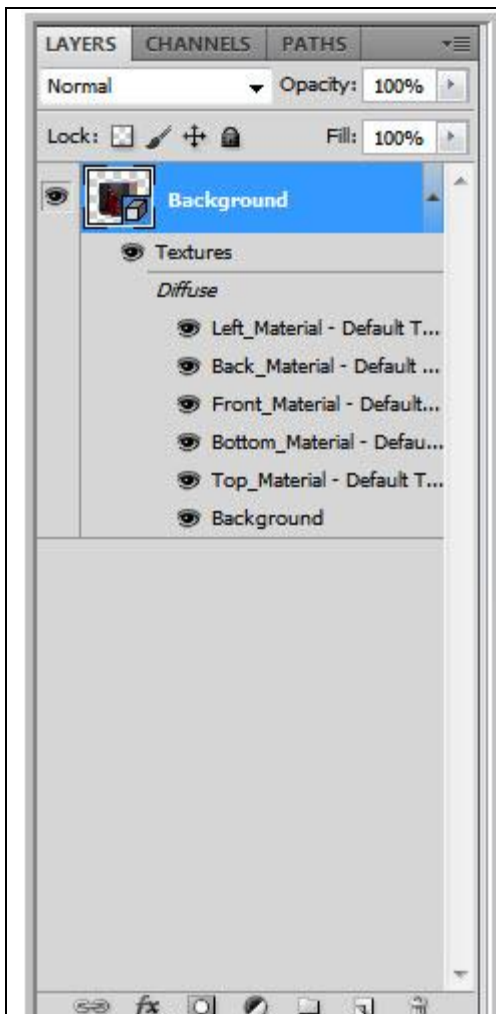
LAYERS CHANNELS PATHS

Normal

Opacity: 100%

Lock:

Fill: 100%

Background

Textures

Diffuse

Left_Material - Default T...

Back_Material - Default ...

Front_Material - Default...

Bottom_Material - Defau...

Top_Material - Default T...

Background

fx